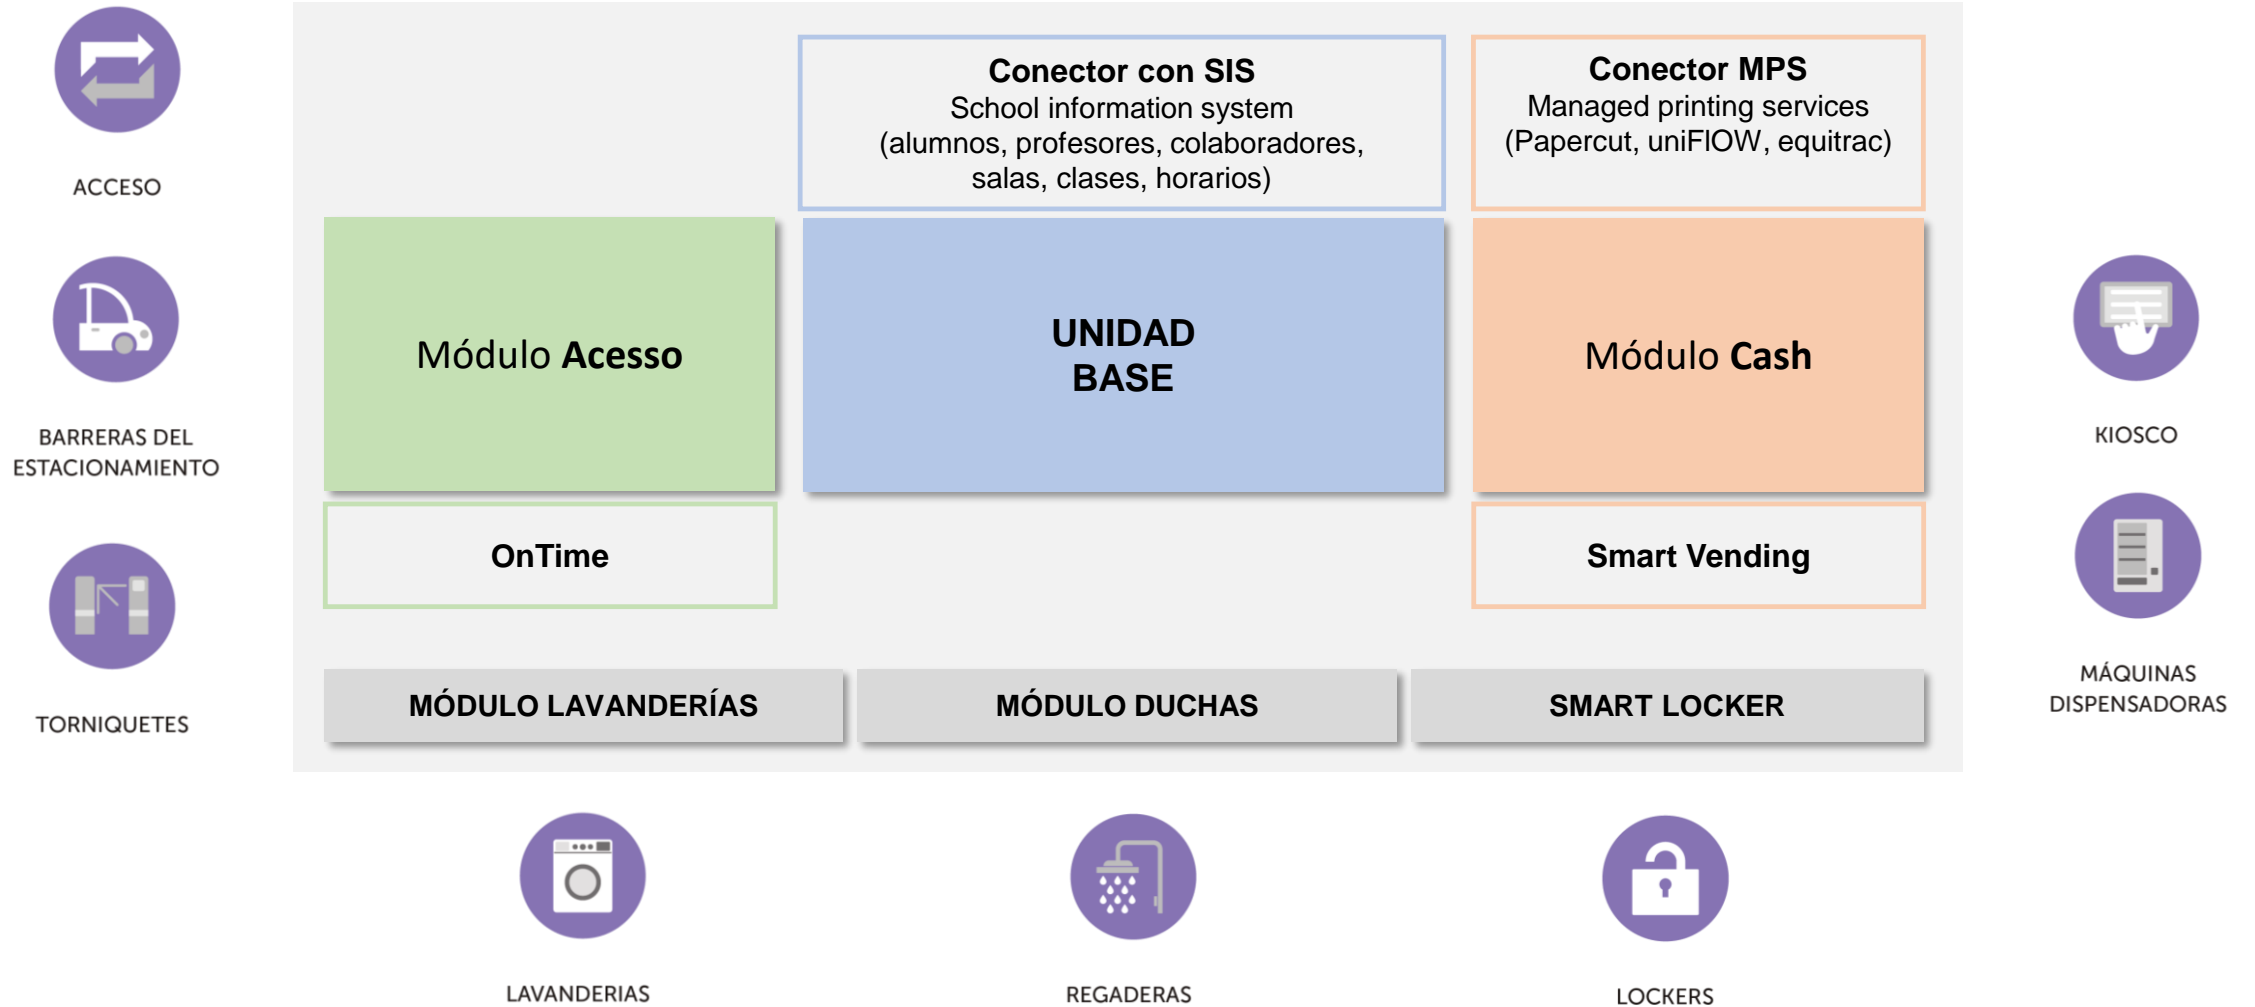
ACCESO

BARRERAS DEL ESTACIONAMIENTO

TORNIQUETES

**Conector con SIS**
School information system
(alumnos, profesores, colaboradores, salas, clases, horarios)

**Conector MPS**
Managed printing services
(Papercut, uniFlOW, equitrac)

Módulo **Acesso**

**UNIDAD BASE**

Módulo **Cash**

**OnTime**

**Smart Vending**

**MÓDULO LAVANDERÍAS**

**MÓDULO DUCHAS**

**SMART LOCKER**

KIOSCO

MÁQUINAS DISPENSADORAS

LAVANDERIAS

REGADERAS

LOCKERS